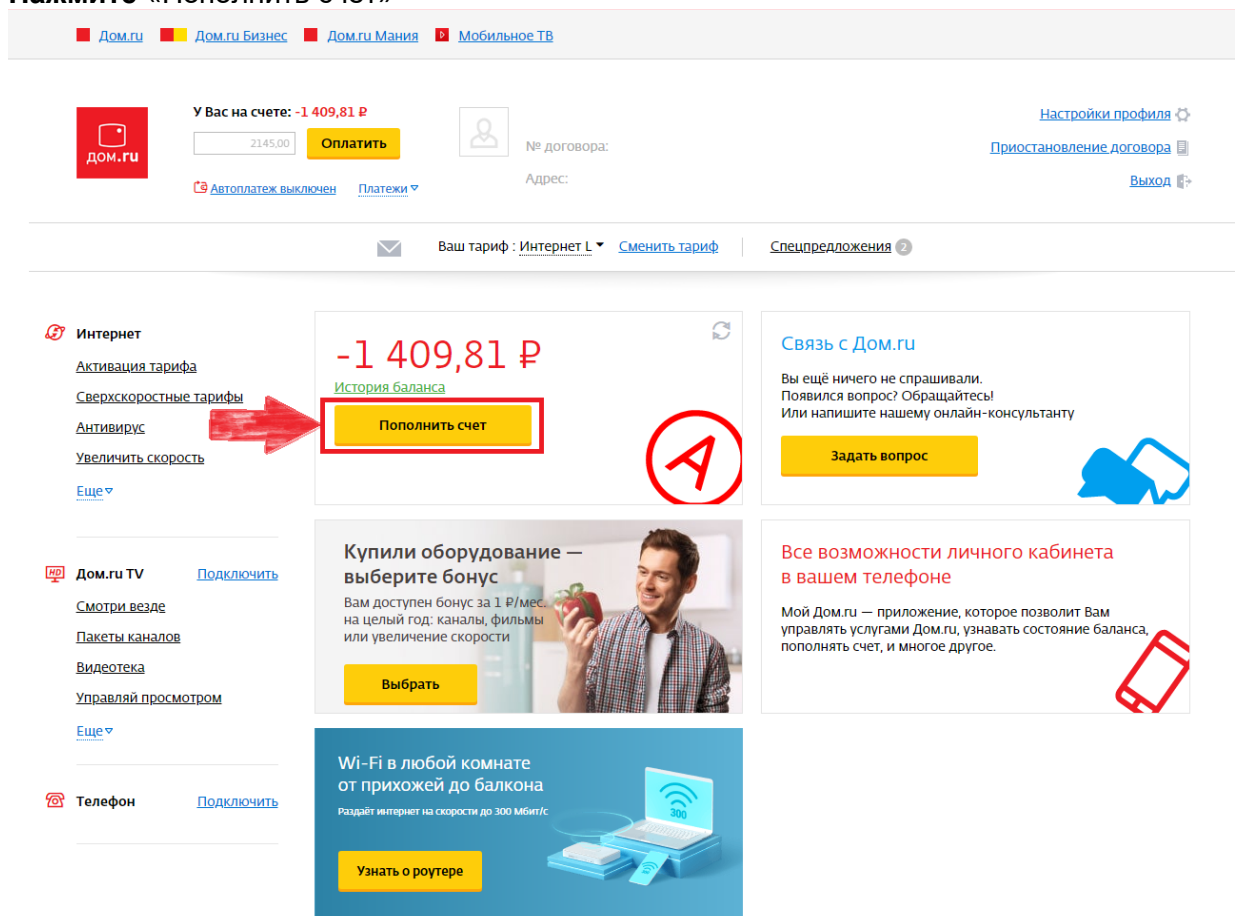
Нажмите «Пополнить счет»

Дом.ru Дом.ru Бизнес Дом.ru Мания Мобильное ТВ

ДОМ.ru

У Вас на счете: -1 409,81 ₽
2145,00 Оплатить
Автоплатеж выключен Платежи

№ договора:
Адрес:

Настройки профиля
Приостановление договора
Выход

Ваш тариф : Интернет L Сменить тариф Спецпредложения 2

Интернет
Активация тарифа
Сверхскоростные тарифы
Антивирус
Увеличить скорость
Еще

Дом.ru TV Подключить
Смотри везде
Пакеты каналов
Видеотека
Управляй просмотром
Еще

Телефон Подключить

-1 409,81 ₽
История баланса
Пополнить счет

A

Связь с Дом.ru
Вы ещё ничего не спрашивали.
Появился вопрос? Обращайтесь!
Или напишите нашему онлайн-консультанту
Задать вопрос

Купили оборудование — выберите бонус
Вам доступен бонус за 1 ₽/мес. на целый год: каналы, фильмы или увеличение скорости
Выбрать

Все возможности личного кабинета в вашем телефоне
Мой Дом.ru — приложение, которое позволит Вам управлять услугами Дом.ru, узнавать состояние баланса, пополнять счет, и многое другое.

Wi-Fi в любой комнате от прихожей до балкона
Раздаёт интернет на скорости до 300 Мбит/с
300
Узнать о роутере